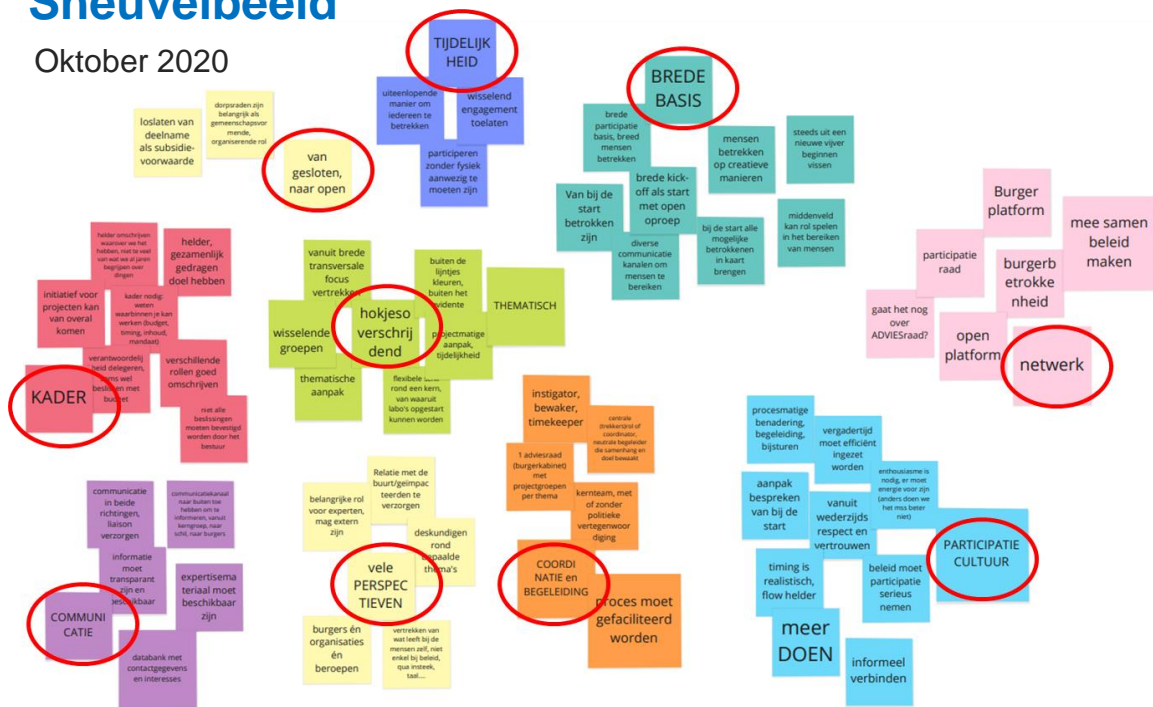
Sneuvelbeeld

Oktober 2020

loslaten van deelname als subsidievoorwaarde

dorpsraden zijn belangrijk als gemeenschapsvormende, organiserende rol

van gesloten, naar open

TIJDELIJKHEID

uiteenlopende manier om iedereen te betrekken

wisselend engagement toelaten

participeren zonder fysiek aanwezig te moeten zijn

BREDE BASIS

brede participatie basis, breed mensen betrekken

mensen betrekken op creatieve manieren

steeds uit een nieuwe vijver beginnen vissen

Van bij de start betrekken zijn

brede kick-off als start met open oproep

diverse communicatie kanalen om mensen te bereiken

bij de start alle mogelijke betrokkenen in kaart brengen

middenveld kan rol spelen in het bereiken van mensen

helder omschrijven waarover we het hebben, niet te veel van wat we al jaren begrijpen over dingen

helder, gezamenlijk gedragen doel hebben

initiatief voor projecten kan van overal komen

kader nodig: weten waarbinnen je kan werken (budget, timing, inhoud, mandaat)

verantwoordelijkheid delegeren, soms wel beslissen met budget

verschillende rollen goed omschrijven

KADER

niet alle beslissingen moeten bevestigd worden door het bestuur

vanuit brede transversale focus vertrekken

buiten de lijntjes kleuren, buiten het evidente

THEMATISCH

wisselende groepen

hokjesoverschrijdend

projectmatige aanpak, tijdelijkheid

thematische aanpak

flexibele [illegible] rond een kern, van waaruit labo's opgestart kunnen worden

Burger platform

mee samen beleid maken

participatie raad

burgerbetrokkenheid

gaat het nog over ADVIESraad?

open platform

netwerk

instigator, bewaker, timekeeper

centrale (trekker/sts) of coordinator, neutrale begeleider die samenhang en doel bewaakt

1 adviesraad (burgerkabinet) met projectgroepen per thema

kernteam, met of zonder politieke vertegenwoordiging

COORDINATIE en BEGELEIDING

proces moet gefaciliteerd worden

procesmatige benadering, begeleiding, bijsturen

vergadertijd moet efficiënt ingezet worden

enthousiasme is nodig, er moet energie voor zijn (anders doen we het niet beter niet)

aanpak bespreken van bij de start

vanuit wederzijds respect en vertrouwen

PARTICIPATIE CULTUUR

timing is realistisch, flow helder

beleid moet participatie serieus nemen

meer DOEN

informeel verbinden

communicatie in beide richtingen, liaison verzorgen

communicatiekanaal naar buiten toe hebben om te informeren, vanuit kerngroep, naar schil, naar burgers

informatie moet transparant zijn en beschikbaar

expertisemateriaal moet beschikbaar zijn

COMMUNICATIE

databank met contactgegevens en interesses

Relatie met de buurt/geïmpacteerden te verzorgen

belangrijke rol voor experten, mag extern zijn

deskundigen rond bepaalde thema's

vele PERSPECTIEVEN

burgers én organisaties én beroepen

vertrekken van wat leeft bij de mensen zelf, niet enkel bij beleid, qua insteek, taal....